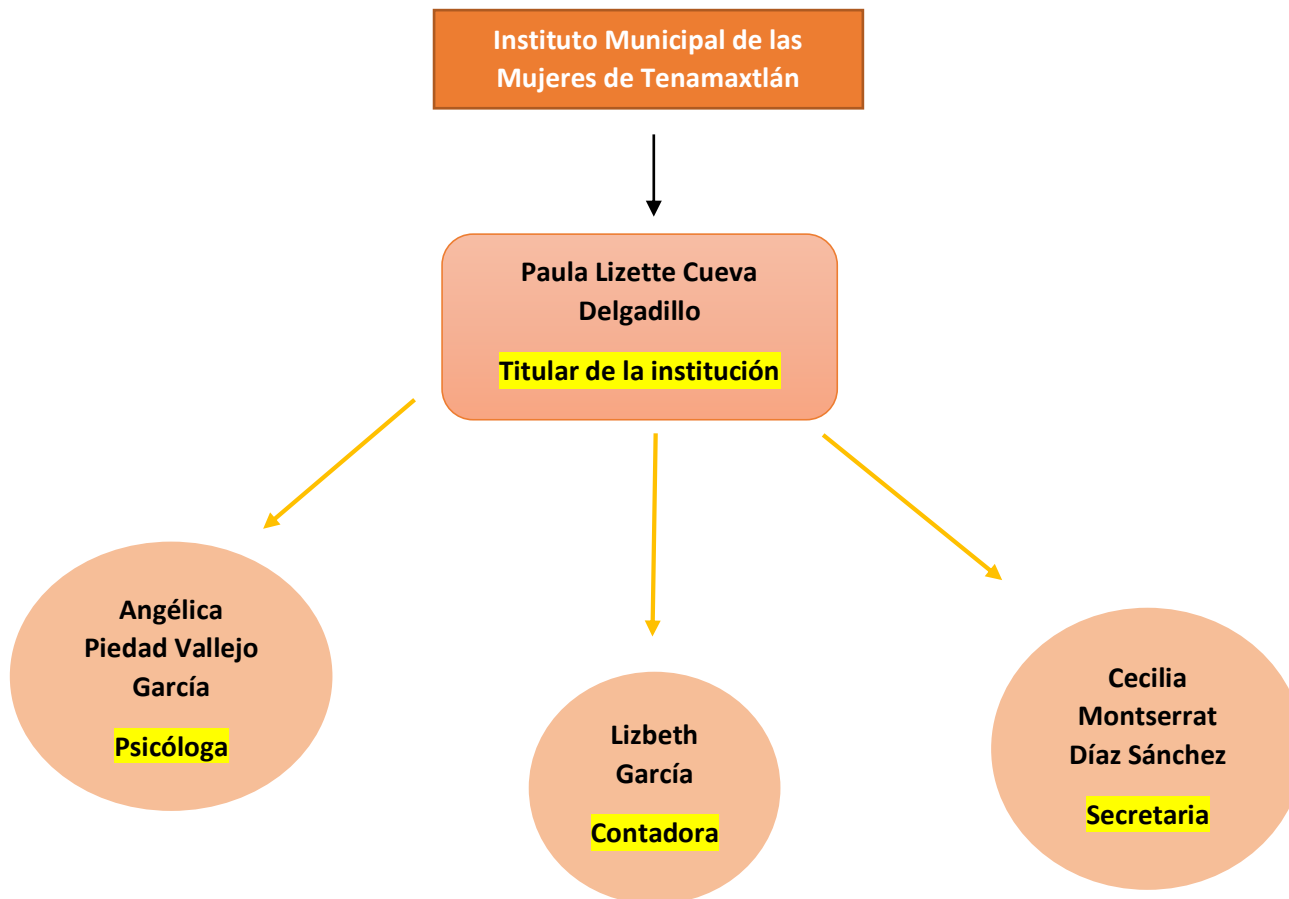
Instituto Municipal de las Mujeres de Tenamaxtlán

Paula Lizette Cueva Delgadillo

Titular de la institución

Angélica Piedad Vallejo García

Psicóloga

Lizbeth García

Contadora

Cecilia Montserrat Díaz Sánchez

Secretaria